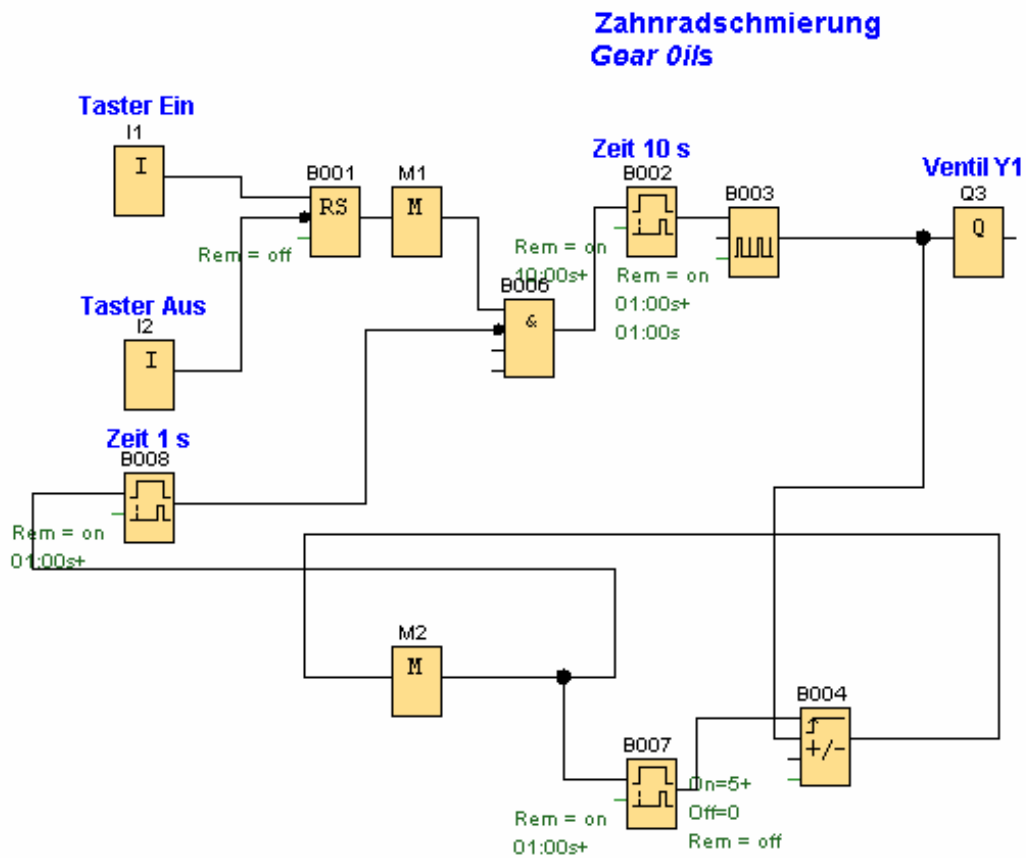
Zahnradschmierung
Gear 0ils

Taster Ein
I1
I

B001
RS
Rem = off

M1
M

Taster Aus
I2
I

B006
&

Zeit 10 s
B002
Rem = on
10:00s+

B003

Rem = on
01:00s+
01:00s

Ventil Y1
Q3
Q

Zeit 1 s
B008
Rem = on
01:00s+

M2
M

B007
Rem = on
01:00s+

B004
+/-
On=5+
Off=0
Rem = off